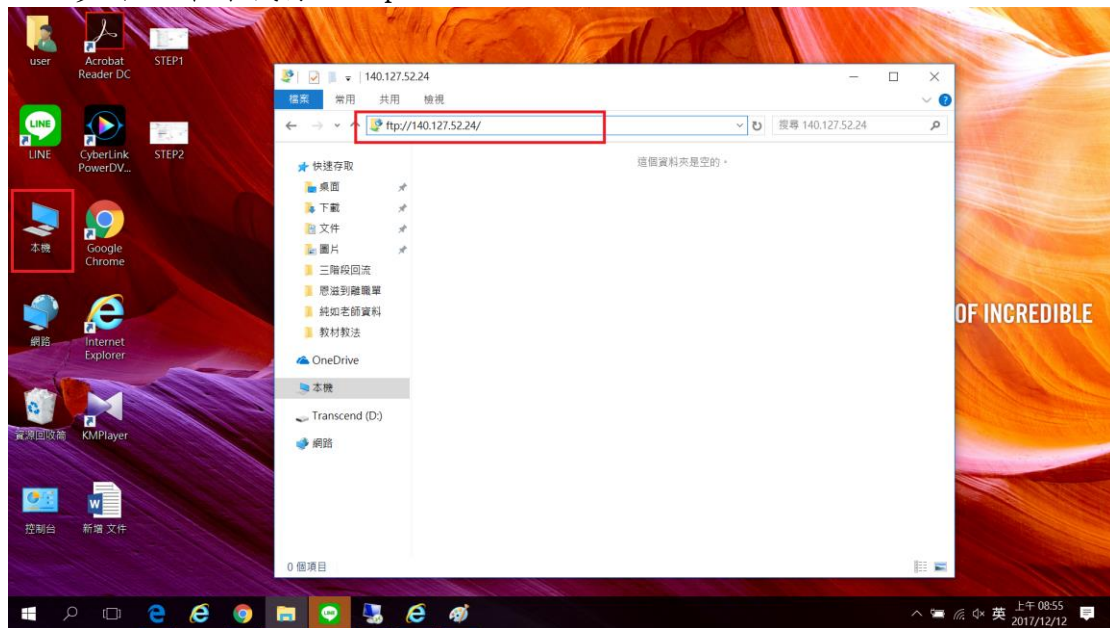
user
Acrobat Reader DC
STEP1
LINE
CyberLink PowerDV...
STEP2
本機
Google Chrome
網路
Internet Explorer
資源回收筒
KMPlayer
控制台
新增 文件

140.127.52.24
檔案 常用 共用 檢視
ftp://140.127.52.24/
搜尋 140.127.52.24
快速存取
桌面
下載
文件
圖片
三階段回流
感謝到離職單
純如老師資料
教材教法
OneDrive
本機
Transcend (D:)
網路
這個資料夾是空的。
0 個項目

OF INCREDIBLE

英 上午 08:55 2017/12/12